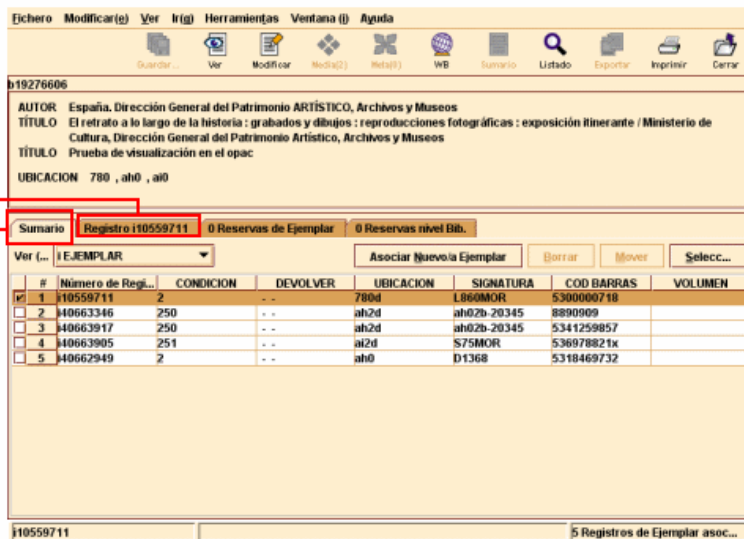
Fichero Modificar(e) Ver Ir(g) Herramientas Ventana (i) Ayuda

Guardar... Ver Modificar Media(2) Meta(0) WB Sumario Listado Exportar Imprimir Cerrar

b19276606

AUTOR España. Dirección General del Patrimonio ARTÍSTICO, Archivos y Museos
TÍTULO El retrato a lo largo de la historia : grabados y dibujos : reproducciones fotográficas : exposición itinerante / Ministerio de Cultura, Dirección General del Patrimonio Artístico, Archivos y Museos
TÍTULO Prueba de visualización en el opac

UBICACION 780 , ah0 , ai0

Sumario | Registro i10559711 | 0 Reservas de Ejemplar | 0 Reservas nivel Bib.

Ver (... i EJEMPLAR | Asociar Nuevo/a Ejemplar | Borrar | Mover | Selecc...

| | # | Número de Regi... | CONDICION | DEVOLVER | UBICACION | SIGNATURA | COD BARRAS | VOLUMEN |
|---|---|---|---|---|---|---|---|---|
| ☑ | 1 | i10559711 | 2 | - - | 780d | L860MOR | 5300000718 | |
| ☐ | 2 | i40663346 | 250 | - - | ah2d | ah02b-20345 | 8890909 | |
| ☐ | 3 | i40663917 | 250 | - - | ah2d | ah02b-20345 | 5341259857 | |
| ☐ | 4 | i40663905 | 251 | - - | ai2d | S75MOR | 536978821x | |
| ☐ | 5 | i40662949 | 2 | - - | ah0 | D1368 | 5318469732 | |

i10559711 | 5 Registros de Ejemplar asoc...